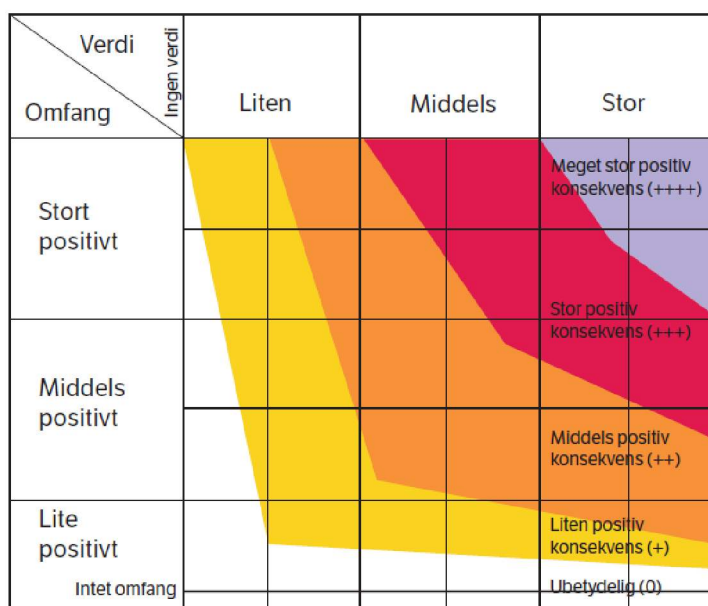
Verdi

Omfang

Ingen verdi

Liten

Middels

Stor

Stort positivt

Middels positivt

Lite positivt

Intet omfang

Meget stor positiv konsekvens (++++)

Stor positiv konsekvens (+++)

Middels positiv konsekvens (++)

Liten positiv konsekvens (+)

Ubetydelig (0)